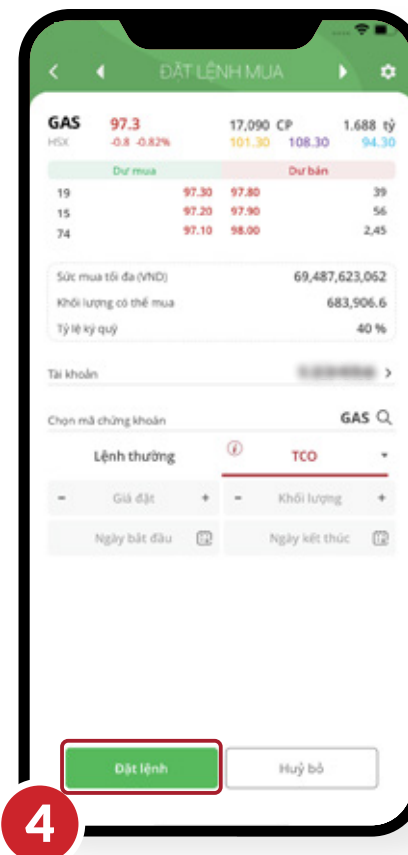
ĐẶT LỆNH MUA

GAS 97.3 17,090 CP 1.688 tỷ
HSX -0.8 -0.82% 101.30 108.30 94.30

| | Dư mua | | Dư bán | |
|---|---|---|---|---|
| 19 | 97.30 | 97.80 | | 39 |
| 15 | 97.20 | 97.90 | | 56 |
| 74 | 97.10 | 98.00 | | 2,45 |

Sức mua tối đa (VND) 69,487,623,062
Khối lượng có thể mua 683,906.6
Tỷ lệ ký quỹ 40 %

Tài khoản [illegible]

Chọn mã chứng khoán GAS

Lệnh thường TCO

- Giá đặt +
- Khối lượng +

Ngày bắt đầu
Ngày kết thúc

Đặt lệnh
Huỷ bỏ

4